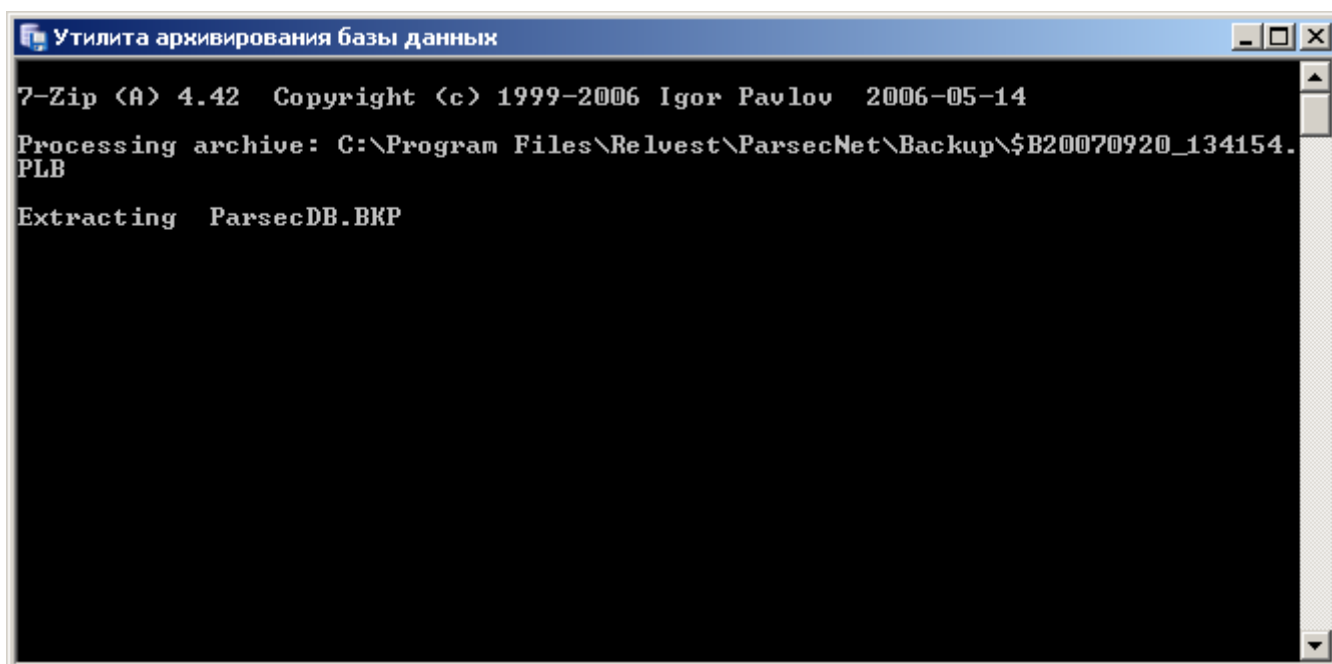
Утилита архивирования базы данных

7-Zip (A) 4.42  Copyright (c) 1999-2006 Igor Pavlov  2006-05-14

Processing archive: C:\Program Files\Relvest\ParsecNet\Backup\$B20070920_134154.PLB

Extracting  ParsecDB.BKP